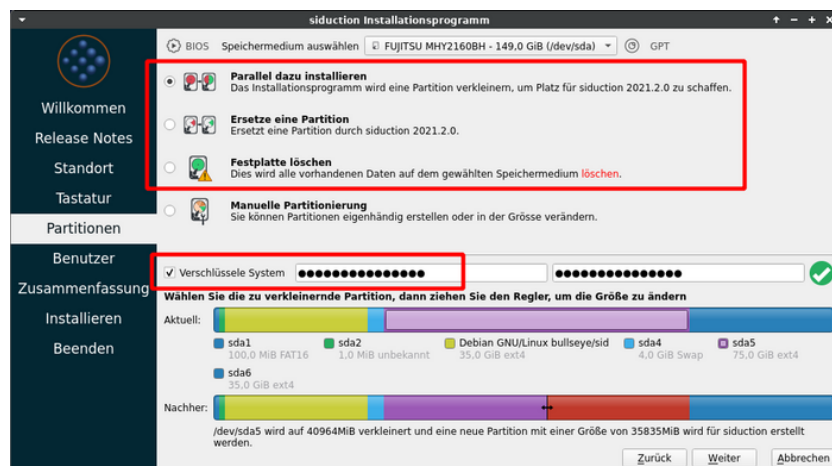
siduction Installationsprogramm

Willkommen
Release Notes
Standort
Tastatur
Partitionen
Benutzer
Zusammenfassung
Installieren
Beenden

BIOS Speichermedium auswählen FUJITSU MHY2160BH - 149,0 GiB (/dev/sda) GPT

Parallel dazu installieren
Das Installationsprogramm wird eine Partition verkleinern, um Platz für siduction 2021.2.0 zu schaffen.

Ersetze eine Partition
Ersetzt eine Partition durch siduction 2021.2.0.

Festplatte löschen
Dies wird alle vorhandenen Daten auf dem gewählten Speichermedium löschen.

Manuelle Partitionierung
Sie können Partitionen eigenhändig erstellen oder in der Grösse verändern.

Verschlüssele System ●●●●●●●●●●●●●●● ●●●●●●●●●●●●●●●

Wählen Sie die zu verkleinernde Partition, dann ziehen Sie den Regler, um die Größe zu ändern

Aktuell:

sda1 100,0 MiB FAT16
sda2 1,0 MiB unbekannt
Debian GNU/Linux bullseye/sid 35,0 GiB ext4
sda4 4,0 GiB Swap
sda5 75,0 GiB ext4
sda6 35,0 GiB ext4

Nachher:

/dev/sda5 wird auf 40964MiB verkleinert und eine neue Partition mit einer Größe von 35835MiB wird für siduction erstellt werden.

Zurück Weiter Abbrechen